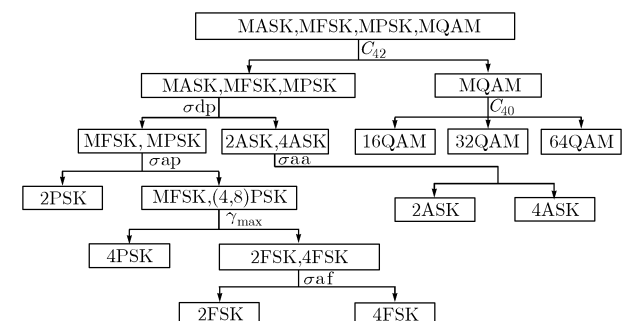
MASK,MFSK,MPSK,MQAM

$C_{42}$

MASK,MFSK,MPSK

MQAM

$\sigma$dp

$C_{40}$

MFSK, MPSK

2ASK,4ASK

16QAM

32QAM

64QAM

$\sigma$ap

$\sigma$aa

2PSK

MFSK,(4,8)PSK

2ASK

4ASK

$\gamma_{\max}$

4PSK

2FSK,4FSK

$\sigma$af

2FSK

4FSK